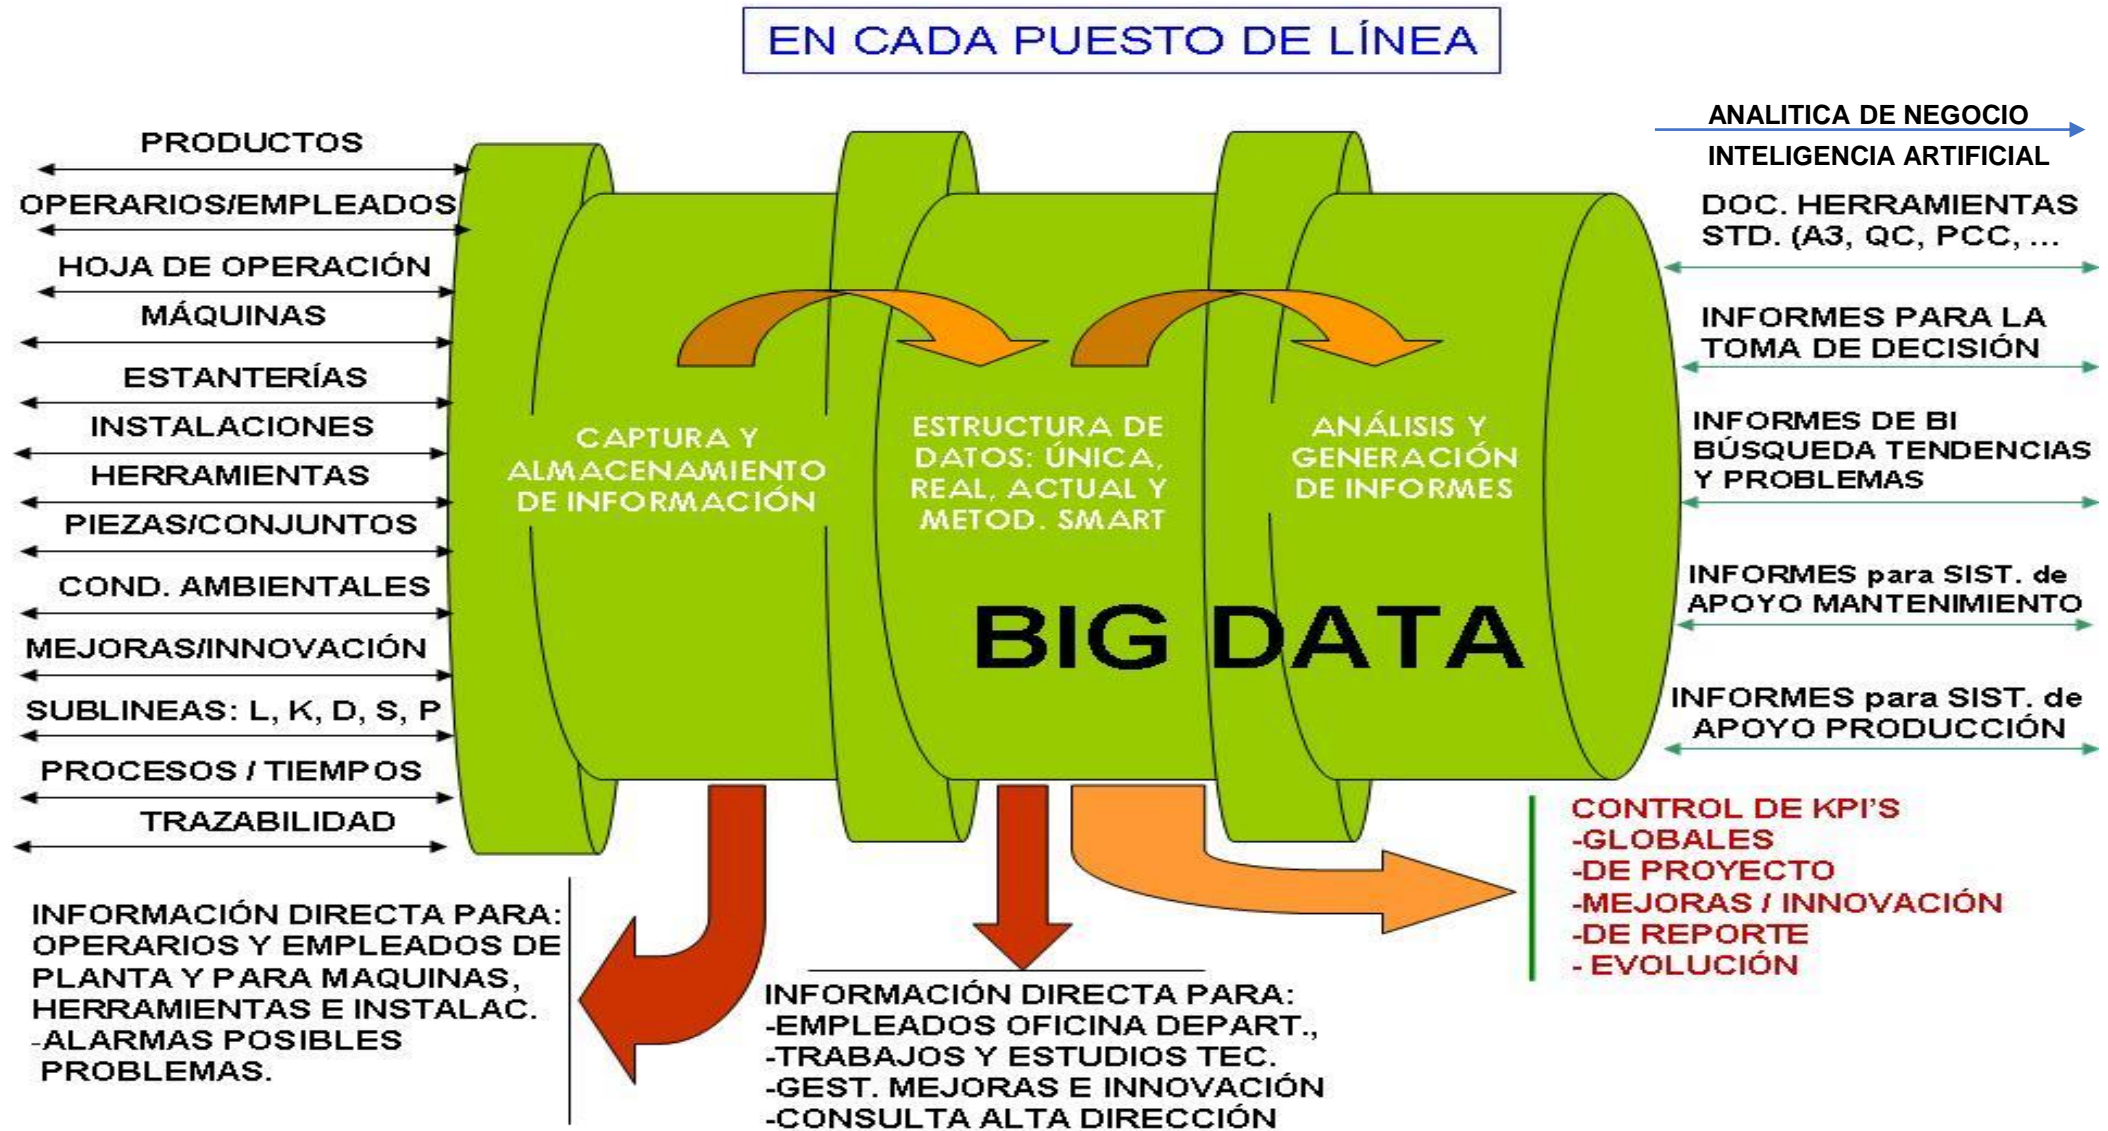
EN CADA PUESTO DE LÍNEA

PRODUCTOS
OPERARIOS/EMPLEADOS
HOJA DE OPERACIÓN
MÁQUINAS
ESTANTERÍAS
INSTALACIONES
HERRAMIENTAS
PIEZAS/CONJUNTOS
COND. AMBIENTALES
MEJORAS/INNOVACIÓN
SUBLINEAS: L, K, D, S, P
PROCESOS / TIEMPOS
TRAZABILIDAD

CAPTURA Y ALMACENAMIENTO DE INFORMACIÓN

ESTRUCTURA DE DATOS: ÚNICA, REAL, ACTUAL Y METOD. SMART

ANÁLISIS Y GENERACIÓN DE INFORMES

BIG DATA

ANALITICA DE NEGOCIO
INTELIGENCIA ARTIFICIAL

DOC. HERRAMIENTAS STD. (A3, QC, PCC, ...

INFORMES PARA LA TOMA DE DECISIÓN

INFORMES DE BI BÚSQUEDA TENDENCIAS Y PROBLEMAS

INFORMES para SIST. de APOYO MANTENIMIENTO

INFORMES para SIST. de APOYO PRODUCCIÓN

CONTROL DE KPI'S
-GLOBALES
-DE PROYECTO
-MEJORAS / INNOVACIÓN
-DE REPORTE
- EVOLUCIÓN

INFORMACIÓN DIRECTA PARA: OPERARIOS Y EMPLEADOS DE PLANTA Y PARA MAQUINAS, HERRAMIENTAS E INSTALAC.
-ALARMAS POSIBLES PROBLEMAS.

INFORMACIÓN DIRECTA PARA:
-EMPLEADOS OFICINA DEPART.,
-TRABAJOS Y ESTUDIOS TEC.
-GEST. MEJORAS E INNOVACIÓN
-CONSULTA ALTA DIRECCIÓN